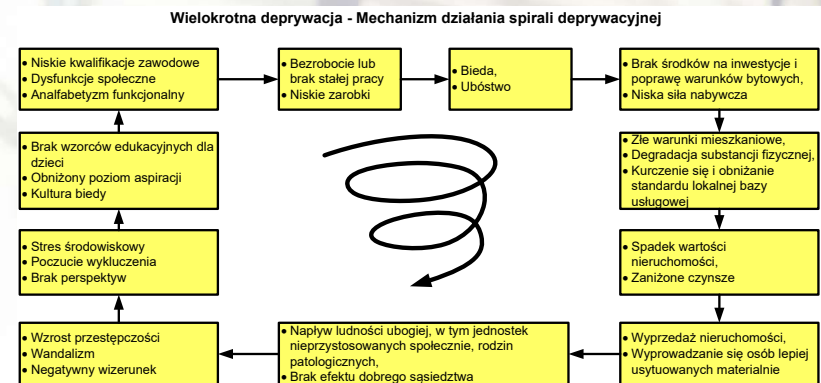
Wielokrotna deprywacja - Mechanizm działania spirali deprywacyjnej

• Niskie kwalifikacje zawodowe
• Dysfunkcje społeczne
• Analfabetyzm funkcjonalny

• Bezrobocie lub brak stałej pracy
• Niskie zarobki

• Bieda,
• Ubóstwo

• Brak środków na inwestycje i poprawę warunków bytowych,
• Niska siła nabywcza

• Złe warunki mieszkaniowe,
• Degradacja substancji fizycznej,
• Kurczenie się i obniżanie standardu lokalnej bazy usługowej

• Spadek wartości nieruchomości,
• Zaniżone czynsze

• Wyprzedaż nieruchomości,
• Wyprowadzanie się osób lepiej usytuowanych materialnie

• Napływ ludności ubogiej, w tym jednostek nieprzystosowanych społecznie, rodzin patologicznych,
• Brak efektu dobrego sąsiedztwa

• Wzrost przestępczości
• Wandalizm
• Negatywny wizerunek

• Stres środowiskowy
• Poczucie wykluczenia
• Brak perspektyw

• Brak wzorców edukacyjnych dla dzieci
• Obniżony poziom aspiracji
• Kultura biedy